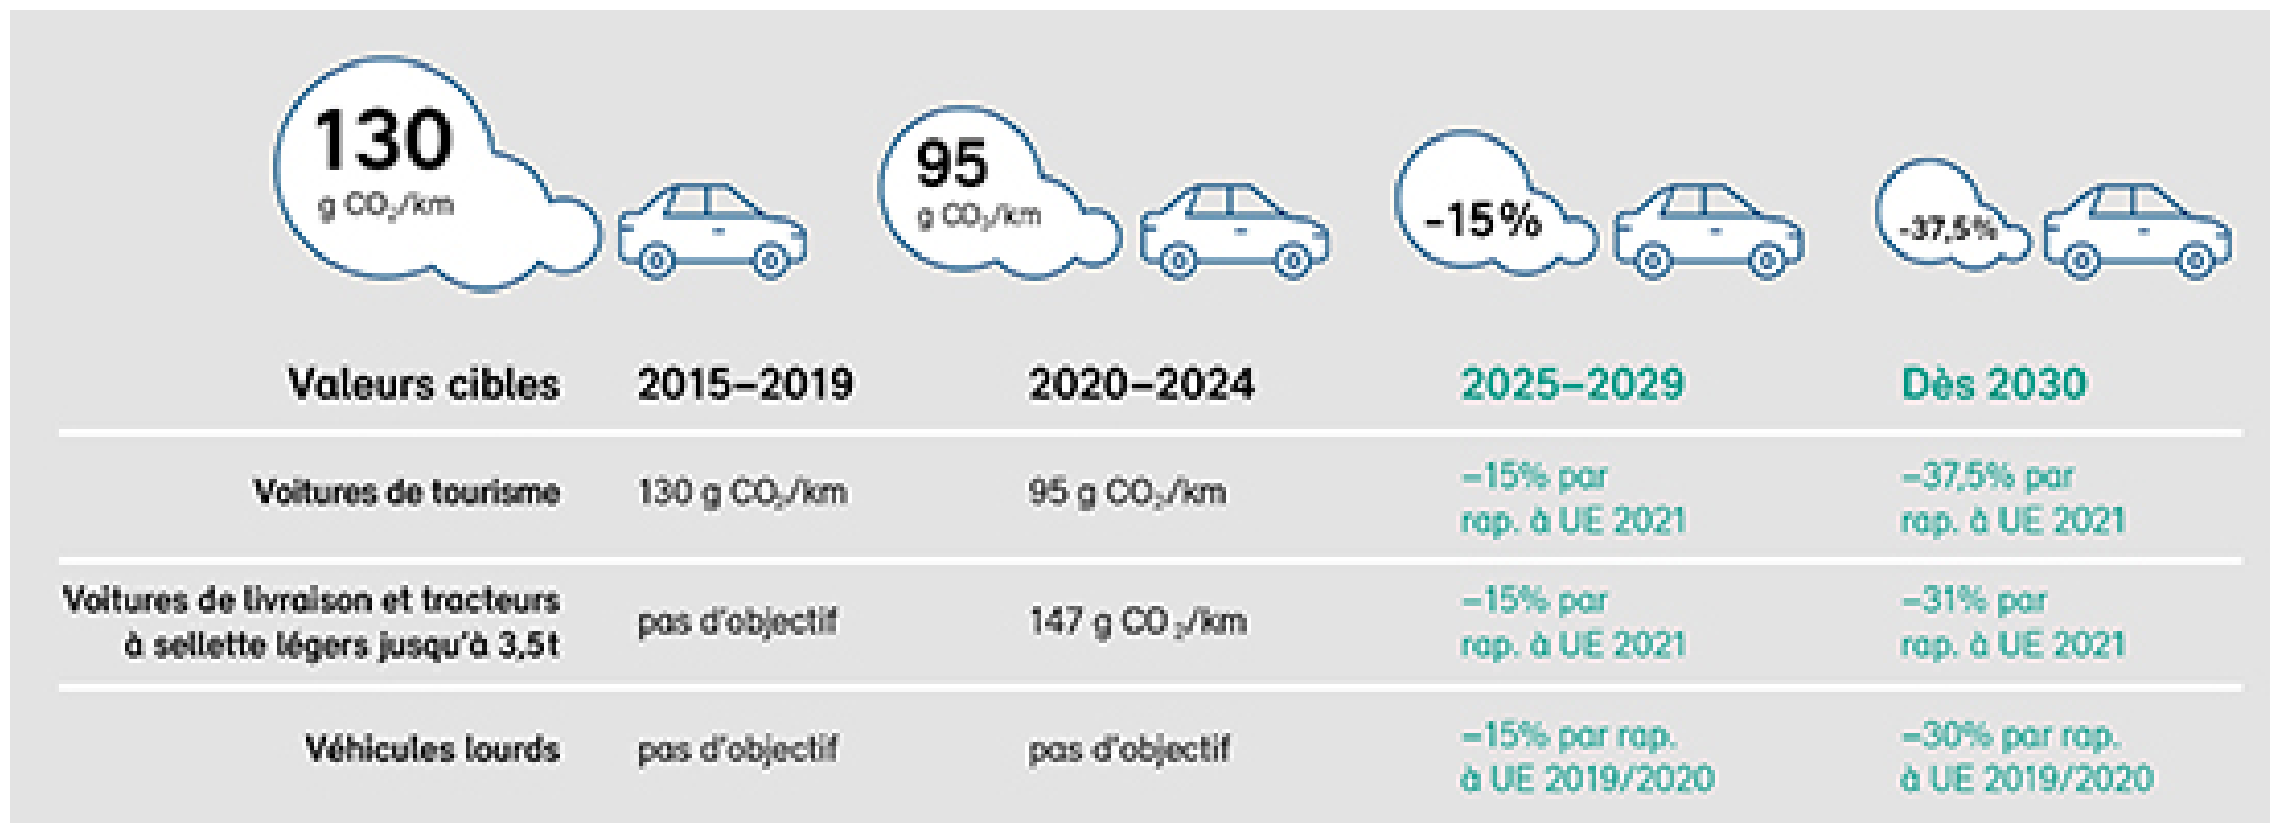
130 g $CO_2$/km

95 g $CO_2$/km

-15%

-37,5%

| Valeurs cibles | 2015–2019 | 2020–2024 | 2025–2029 | Dès 2030 |
|---|---|---|---|---|
| Voitures de tourisme | 130 g $CO_2$/km | 95 g $CO_2$/km | –15% par rap. à UE 2021 | –37,5% par rap. à UE 2021 |
| Voitures de livraison et tracteurs à sellette légers jusqu'à 3,5t | pas d'objectif | 147 g $CO_2$/km | –15% par rap. à UE 2021 | –31% par rap. à UE 2021 |
| Véhicules lourds | pas d'objectif | pas d'objectif | –15% par rap. à UE 2019/2020 | –30% par rap. à UE 2019/2020 |